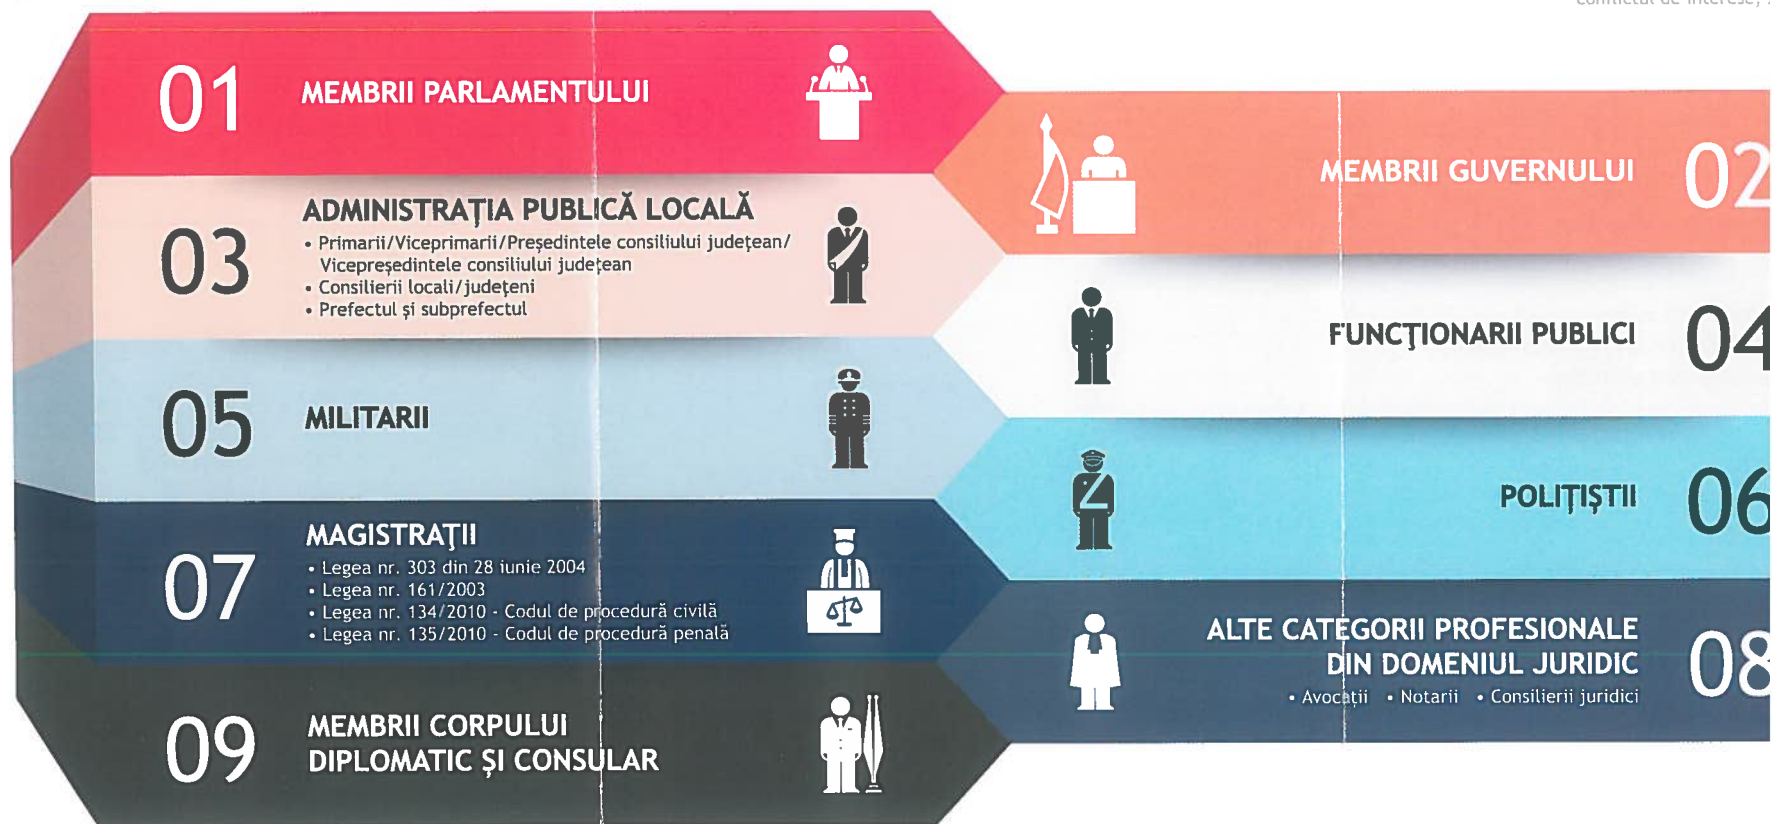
01 MEMBRII PARLAMENTULUI

02 MEMBRII GUVERNULUI

03 ADMINISTRAȚIA PUBLICĂ LOCALĂ
• Primarii/Viceprimarii/Președintele consiliului județean/ Vicepreședintele consiliului județean
• Consilierii locali/județeni
• Prefectul și subprefectul

04 FUNCȚIONARII PUBLICI

05 MILITARII

06 POLIȚIȘTII

07 MAGISTRAȚII
• Legea nr. 303 din 28 iunie 2004
• Legea nr. 161/2003
• Legea nr. 134/2010 - Codul de procedură civilă
• Legea nr. 135/2010 - Codul de procedură penală

08 ALTE CATEGORII PROFESIONALE DIN DOMENIUL JURIDIC
• Avocații • Notarii • Consilierii juridici

09 MEMBRII CORPULUI DIPLOMATIC ȘI CONSULAR